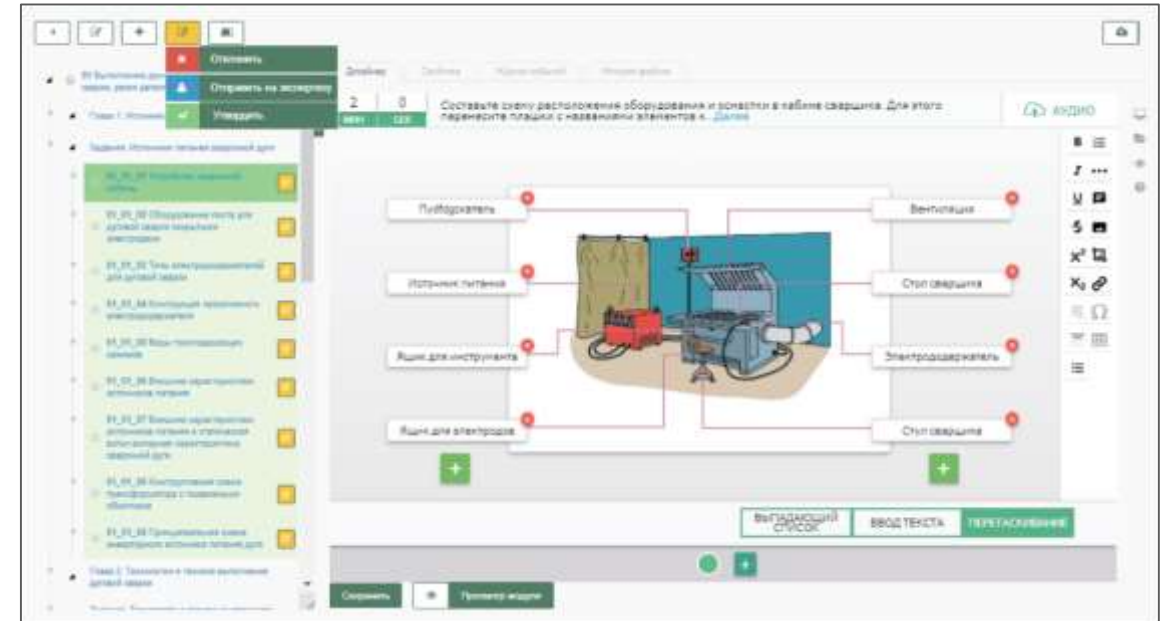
Отклонить
Отправить на экспертизу
Утвердить

Дизайнер

2 мин
0 сек

Составьте схему расположения оборудования и оснастки в кабине сварщика. Для этого перенесите плашки с названиями элементов к... Далее

АУДИО

Пылеудалитель
Источник питания
Ящик для инструмента
Ящик для электродов
Вентиляция
Стол сварщика
Электрододержатель
Стул сварщика

ВЫПАДАЮЩИЙ СПИСОК
ВВОД ТЕКСТА
ПЕРЕТАСКИВАНИЕ

Сохранить
Просмотр модуля